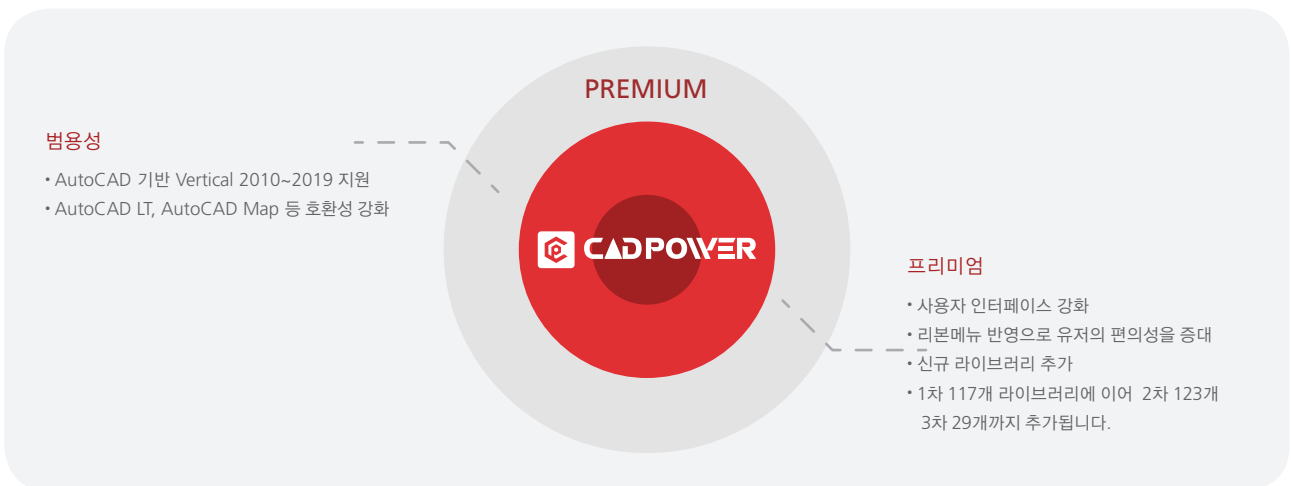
범용성

• AutoCAD 기반 Vertical 2010~2019 지원
• AutoCAD LT, AutoCAD Map 등 호환성 강화

PREMIUM

CADPOWER

프리미엄

• 사용자 인터페이스 강화
• 리본메뉴 반영으로 유저의 편의성을 증대
• 신규 라이브러리 추가
• 1차 117개 라이브러리에 이어 2차 123개 3차 29개까지 추가됩니다.